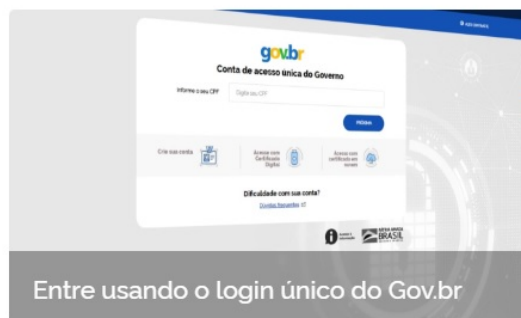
gov.br

Conta de acesso única do Governo

Informe o seu CPF

Digite seu CPF

Próxima

Crie sua conta

Acesse com Certificado Digital

Acesse com certificado em nuvem

Dificuldade com sua conta?

Dúvidas frequentes

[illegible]

PÁTRIA AMADA BRASIL

Entre usando o login único do Gov.br